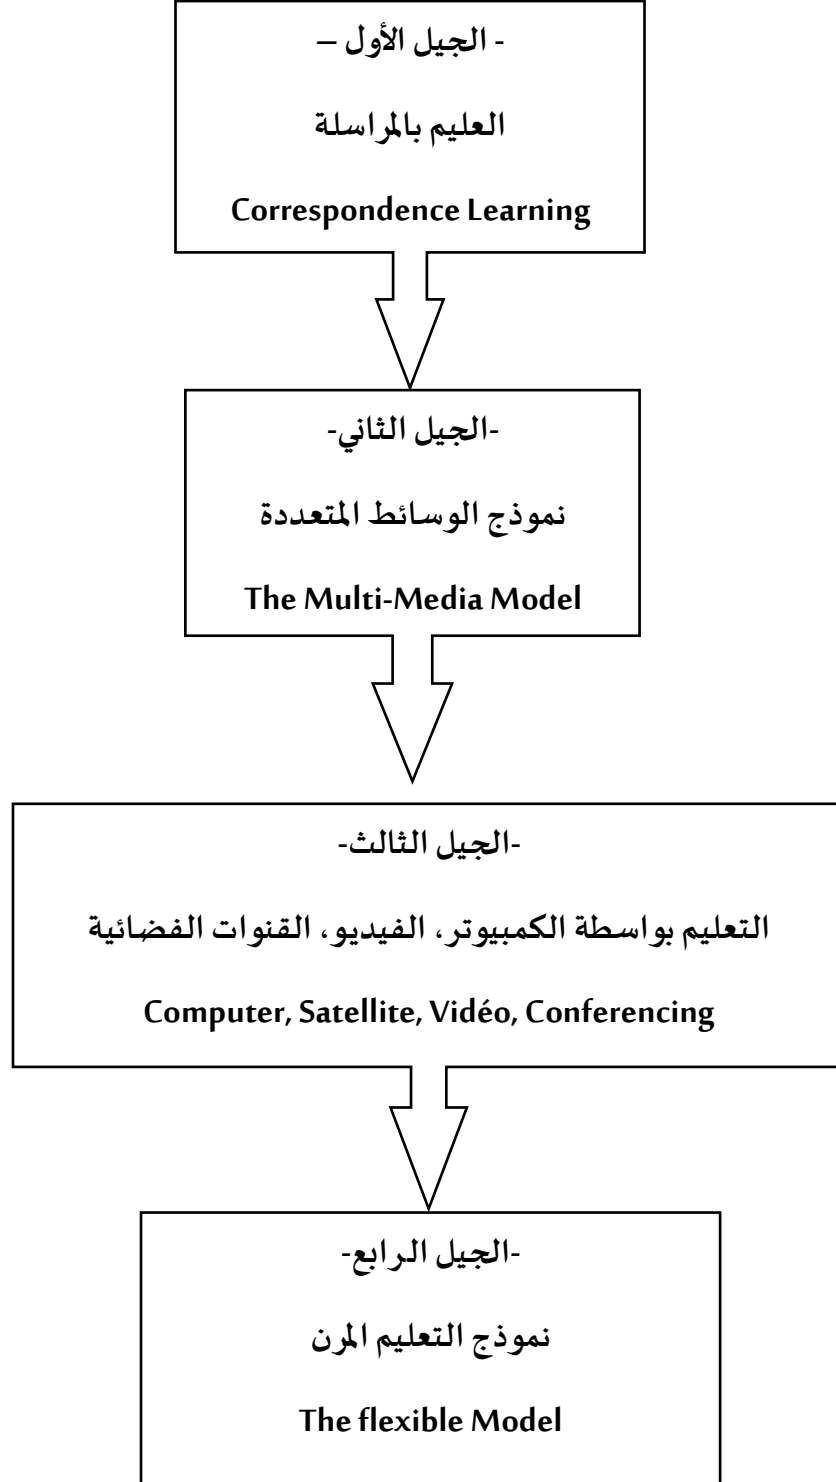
- الجيل الأول –

العليم بالمراسلة

Correspondence Learning

-الجيل الثاني-

نموذج الوسائط المتعددة

The Multi-Media Model

-الجيل الثالث-

التعليم بواسطة الكمبيوتر، الفيديو، القنوات الفضائية

Computer, Satellite, Vidéo, Conferencing

-الجيل الرابع-

نموذج التعليم المرن

The flexible Model